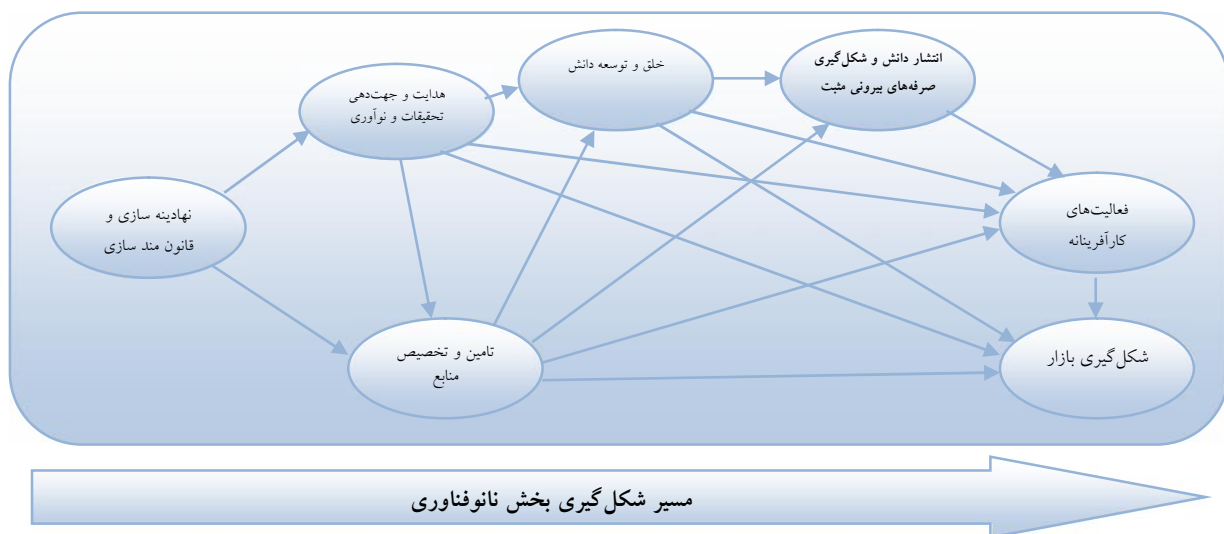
نهادینه سازی و قانون مند سازی

هدایت و جهت‌دهی تحقیقات و نوآوری

خلق و توسعه دانش

انتشار دانش و شکل‌گیری صرفه‌های بیرونی مثبت

فعالیت‌های کارآفرینانه

تامین و تخصیص منابع

شکل‌گیری بازار

مسیر شکل‌گیری بخش نانوفناوری